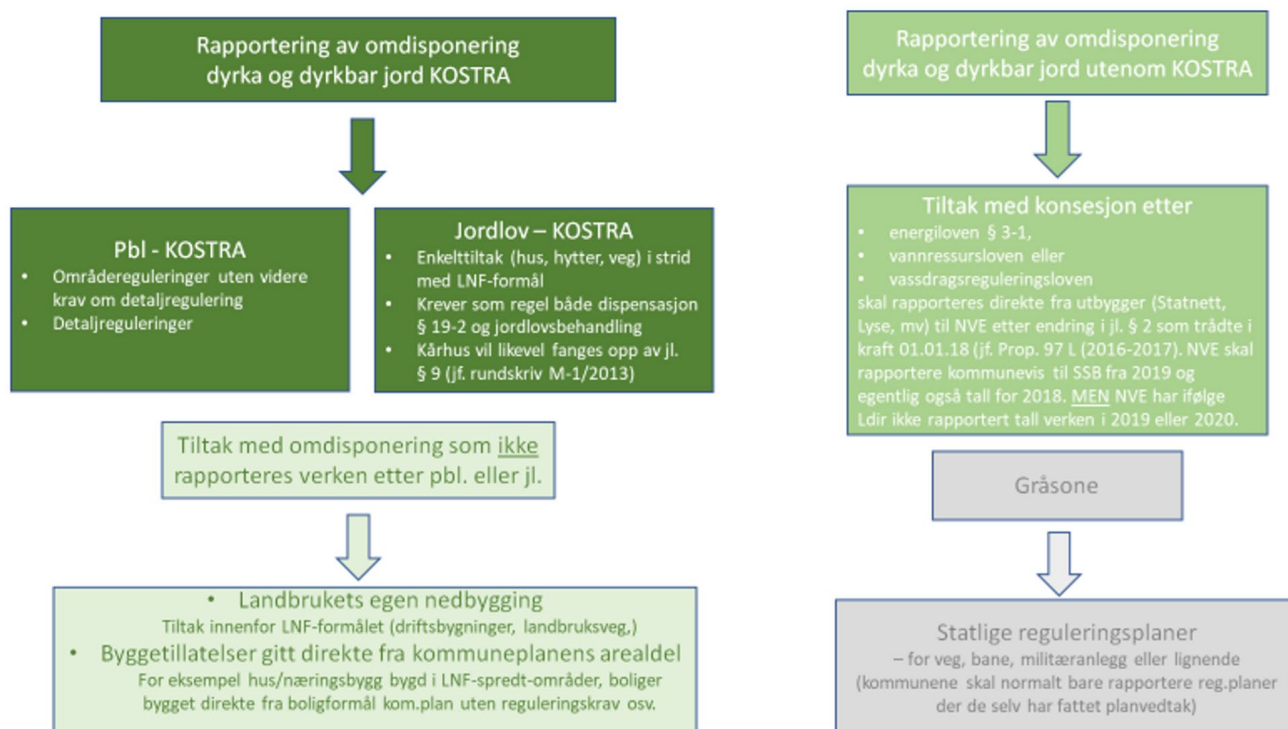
Rapportering av omdisponering dyrka og dyrkbar jord KOSTRA

Pbl - KOSTRA
- Områdereguleringer uten videre krav om detaljregulering
- Detaljreguleringer

Jordlov – KOSTRA
- Enkelttiltak (hus, hytter, veg) i strid med LNF-formål
- Krever som regel både dispensasjon § 19-2 og jordlovsbehandling
- Kårhus vil likevel fanges opp av jl. § 9 (jf. rundskriv M-1/2013)

Tiltak med omdisponering som ikke rapporteres verken etter pbl. eller jl.

• Landbrukets egen nedbygging
Tiltak innenfor LNF-formålet (driftsbygninger, landbruksveg,)
• Byggetillatelser gitt direkte fra kommuneplanens arealdel
For eksempel hus/næringsbygg bygd i LNF-spredt-områder, boliger bygget direkte fra boligformål kom.plan uten reguleringskrav osv.

Rapportering av omdisponering dyrka og dyrkbar jord utenom KOSTRA

Tiltak med konsesjon etter
- energiloven § 3-1,
- vannressursloven eller
- vassdragsreguleringsloven
skal rapporteres direkte fra utbygger (Statnett, Lyse, mv) til NVE etter endring i jl. § 2 som trådte i kraft 01.01.18 (jf. Prop. 97 L (2016-2017). NVE skal rapportere kommunevis til SSB fra 2019 og egentlig også tall for 2018. MEN NVE har ifølge Ldir ikke rapportert tall verken i 2019 eller 2020.

Gråsone

Statlige reguleringsplaner
– for veg, bane, militæranlegg eller lignende
(kommunene skal normalt bare rapportere reg.planer der de selv har fattet planvedtak)